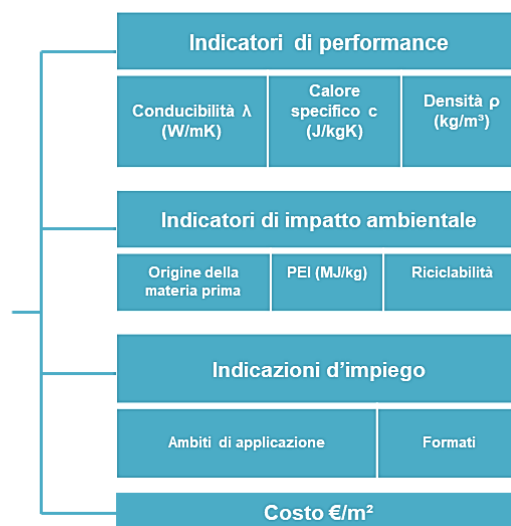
Indicatori di performance

Conducibilità λ (W/mK)

Calore specifico c (J/kgK)

Densità ρ (kg/m³)

Indicatori di impatto ambientale

Origine della materia prima

PEI (MJ/kg)

Riciclabilità

Indicazioni d'impiego

Ambiti di applicazione

Formati

Costo €/m²